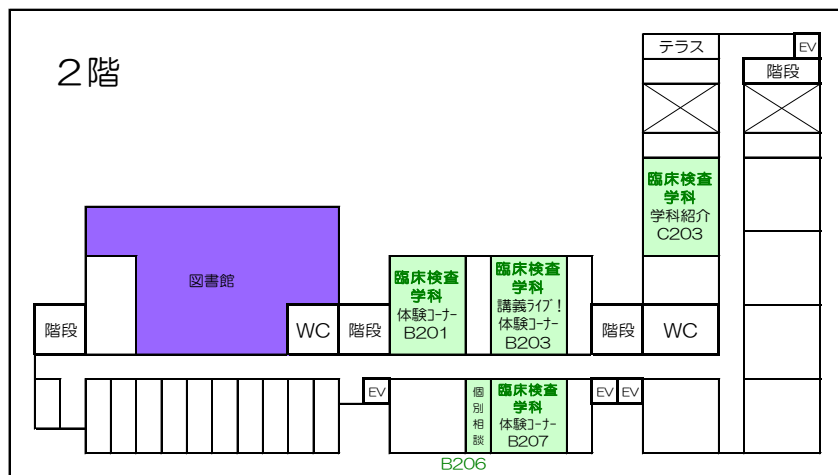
2階

テラス

EV

階段

臨床検査学科
学科紹介
C203

図書館

階段

WC

階段

臨床検査学科
体験コーナー
B201

臨床検査学科
講義ライブ！
体験コーナー
B203

階段

WC

EV

個別相談

臨床検査学科
体験コーナー
B207

EV

EV

B206